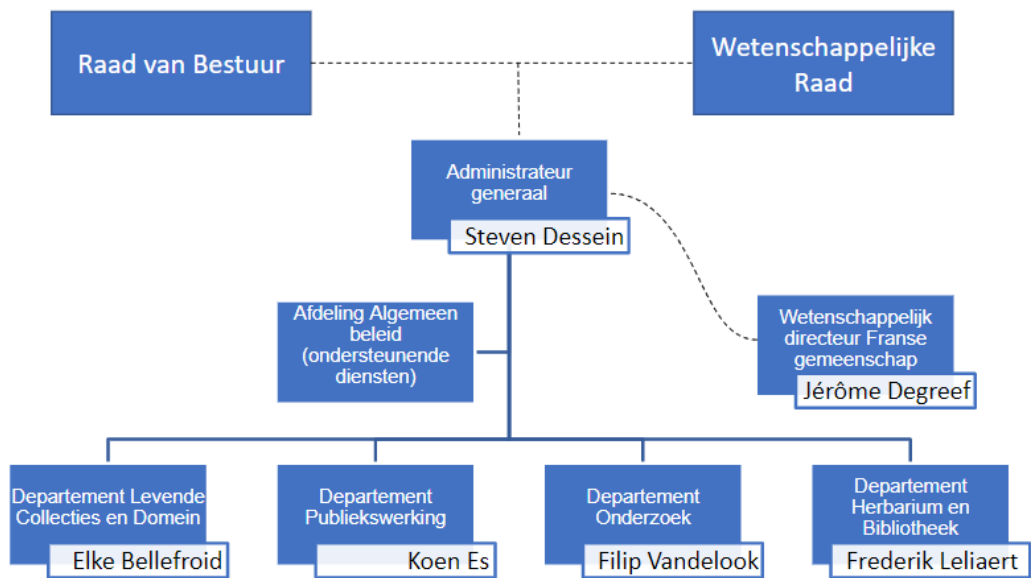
Raad van Bestuur

Wetenschappelijke Raad

Administrateur generaal

Steven Dessein

Afdeling Algemeen beleid (ondersteunende diensten)

Wetenschappelijk directeur Franse gemeenschap

Jérôme Degreef

Departement Levende Collecties en Domein

Elke Bellefroid

Departement Publiekswerking

Koen Es

Departement Onderzoek

Filip Vandelook

Departement Herbarium en Bibliotheek

Frederik Leliaert